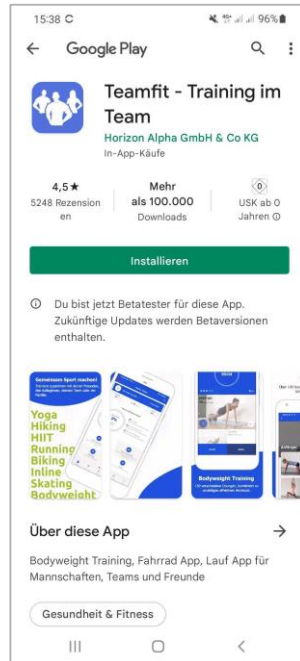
15:38 C
96%

Google Play

Teamfit - Training im Team
Horizon Alpha GmbH & Co KG
In-App-Käufe

4,5★
5248 Rezensionen

Mehr als 100.000
Downloads

0
USK ab 0 Jahren ⓘ

Installieren

ⓘ Du bist jetzt Betatester für diese App. Zukünftige Updates werden Betaversionen enthalten.

Gemeinsam Sport machen!
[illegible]
Yoga
Hiking
HIIT
Running
Biking
Inline Skating
Bodyweight

Bodyweight Training
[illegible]

Über diese App →

Bodyweight Training, Fahrrad App, Lauf App für Mannschaften, Teams und Freunde

Gesundheit & Fitness